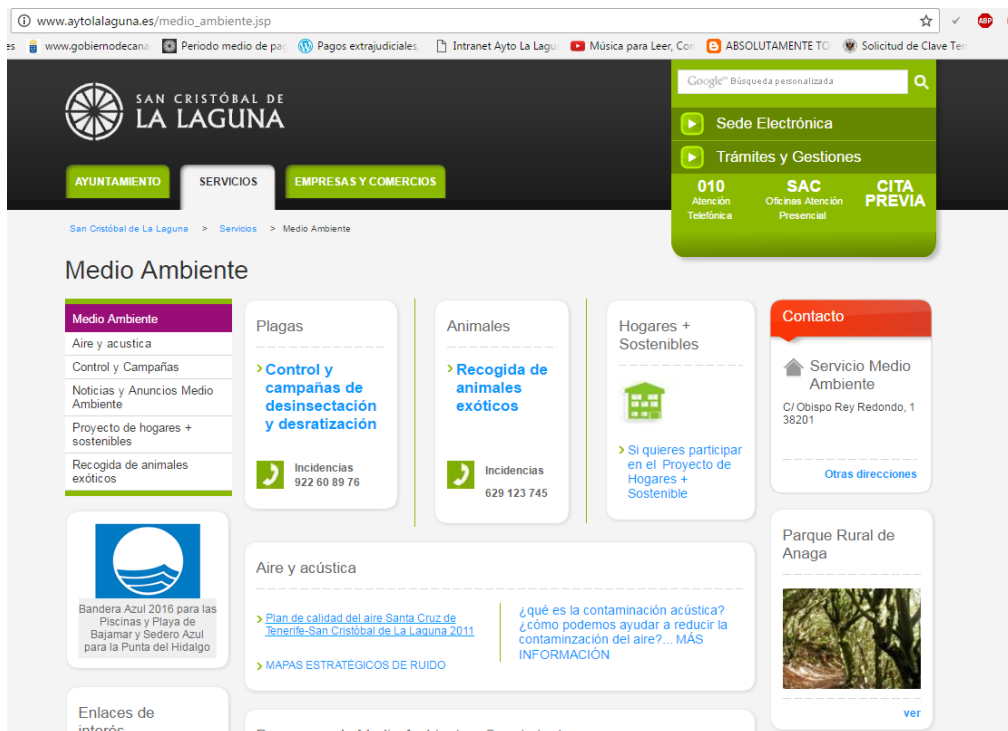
www.aytolalaguna.es/medio_ambiente.jsp

www.gobiernodecana Periodo medio de pag Pagos extrajudiciales, Intranet Ayto La Lagu Música para Leer, Cor ABSOLUTAMENTE TO Solicitud de Clave Ter

SAN CRISTÓBAL DE LA LAGUNA

Google™ Búsqueda personalizada

Sede Electrónica

Trámites y Gestiones

010 Atención Telefónica

SAC Oficinas Atención Presencial

CITA PREVIA

AYUNTAMIENTO SERVICIOS EMPRESAS Y COMERCIOS

San Cristóbal de La Laguna > Servicios > Medio Ambiente

Medio Ambiente

Medio Ambiente
Aire y acustica
Control y Campañas
Noticias y Anuncios Medio Ambiente
Proyecto de hogares + sostenibles
Recogida de animales exóticos

Plagas

Control y campañas de desinsectación y desratización

Incidencias
922 60 89 76

Animales

Recogida de animales exóticos

Incidencias
629 123 745

Hogares + Sostenibles

Si quieres participar en el Proyecto de Hogares + Sostenible

Contacto

Servicio Medio Ambiente

C/ Obispo Rey Redondo, 1 38201

Otras direcciones

Bandera Azul 2016 para las Piscinas y Playa de Bajamar y Sedero Azul para la Punta del Hidalgo

Aire y acústica

Plan de calidad del aire Santa Cruz de Tenerife-San Cristóbal de La Laguna 2011

MAPAS ESTRATÉGICOS DE RUIDO

¿qué es la contaminación acústica? ¿cómo podemos ayudar a reducir la contaminzación del aire?... MÁS INFORMACIÓN

Parque Rural de Anaga

ver

Enlaces de interés

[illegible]